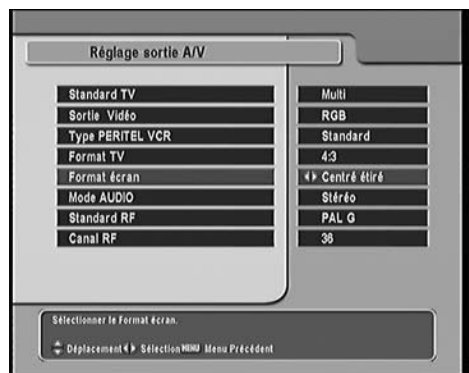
Réglage sortie A/V

| | |
|---|---|
| Standard TV | Multi |
| Sortie Vidéo | RGB |
| Type PERITEL VCR | Standard |
| Format TV | 4:3 |
| Format écran | ◀▶ Centré étiré |
| Mode AUDIO | Stéréo |
| Standard RF | PAL G |
| Canal RF | 36 |

Sélectionner le Format écran.

Déplacement ◀▶ Sélection MENU Menu Précédent